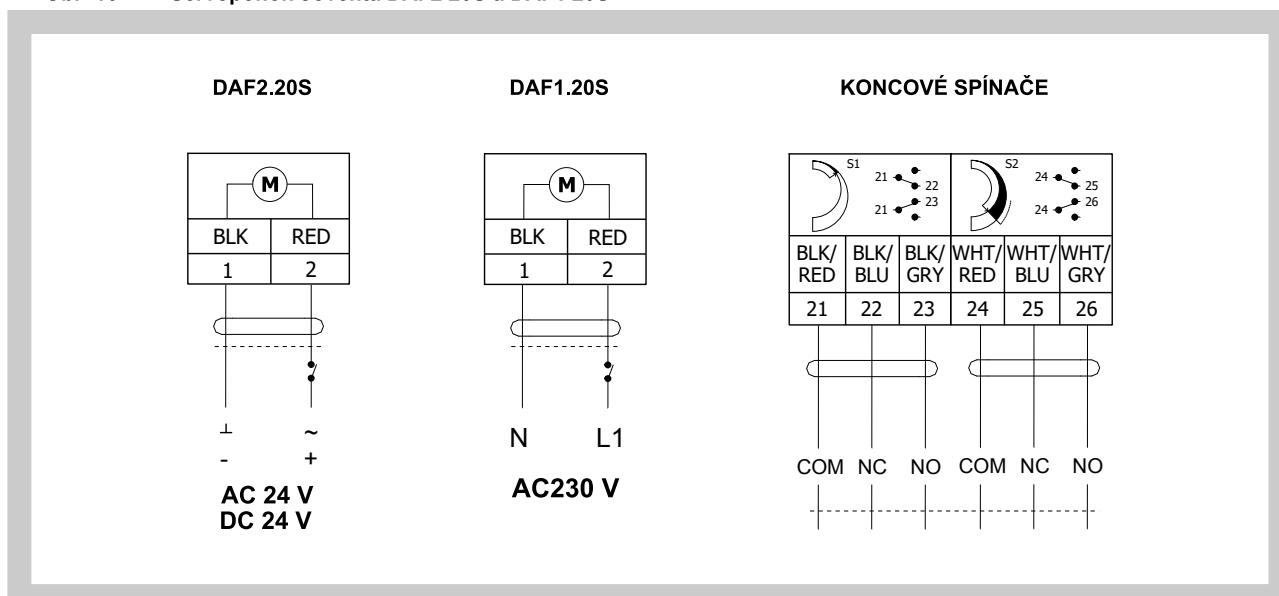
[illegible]

DAF2.20S

M

| BLK | RED |
|---|---|
| 1 | 2 |

⊥ ~
- +

AC 24 V
DC 24 V

DAF1.20S

M

| BLK | RED |
|---|---|
| 1 | 2 |

N L1

AC230 V

KONCOVÉ SPÍNAČE

S1
21 22
21 23

S2
24 25
24 26

| BLK/ RED | BLK/ BLU | BLK/ GRY | WHT/ RED | WHT/ BLU | WHT/ GRY |
|---|---|---|---|---|---|
| 21 | 22 | 23 | 24 | 25 | 26 |

COM NC NO COM NC NO